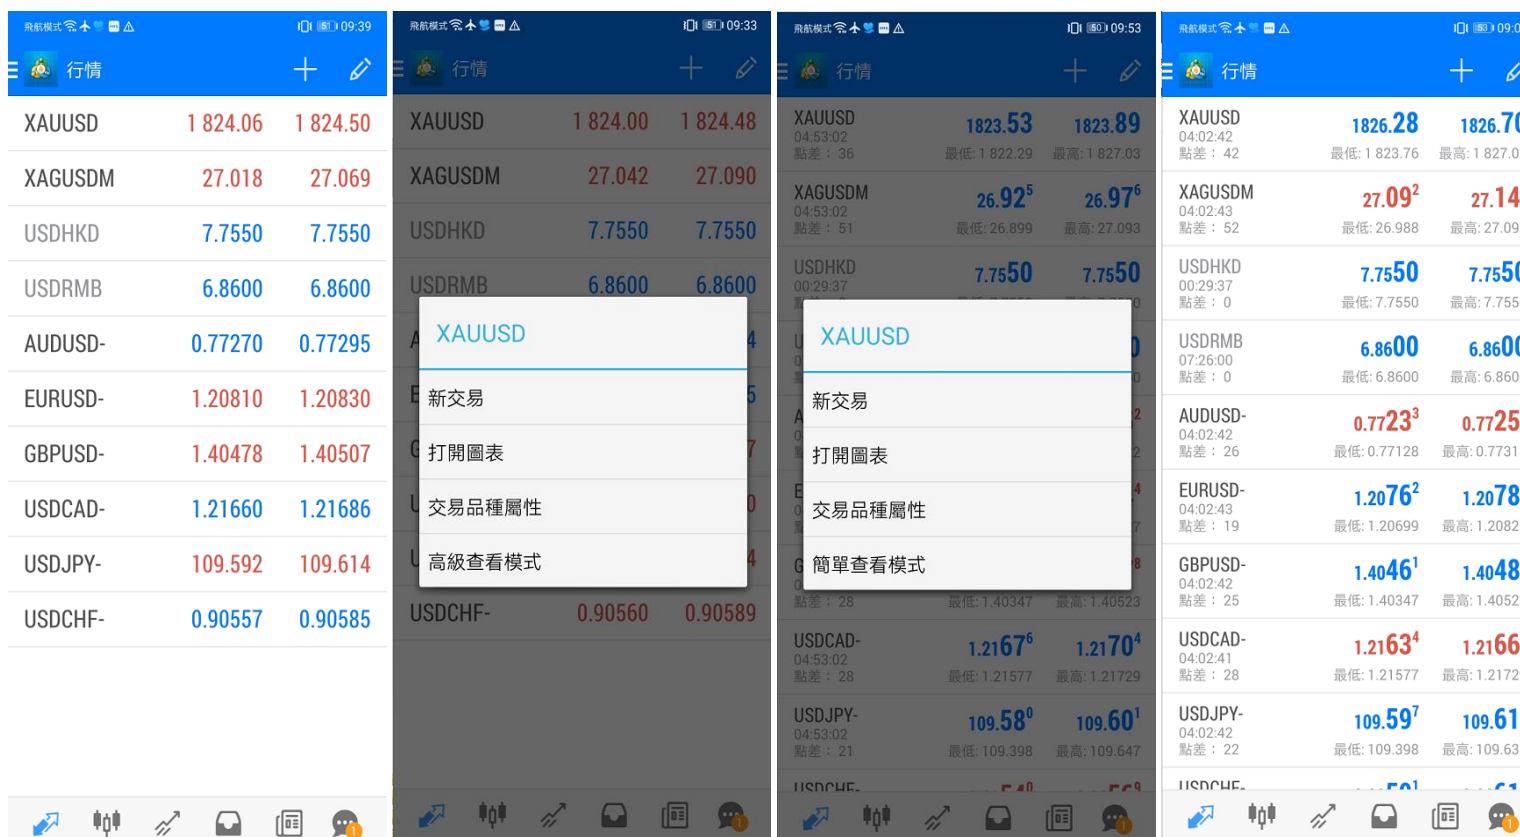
飛航模式 51 09:39
行情

| XAUUSD | 1 824.06 | 1 824.50 |
|---|---|---|
| XAGUSDM | 27.018 | 27.069 |
| USDHKD | 7.7550 | 7.7550 |
| USDRMB | 6.8600 | 6.8600 |
| AUDUSD- | 0.77270 | 0.77295 |
| EURUSD- | 1.20810 | 1.20830 |
| GBPUSD- | 1.40478 | 1.40507 |
| USDCAD- | 1.21660 | 1.21686 |
| USDJPY- | 109.592 | 109.614 |
| USDCHF- | 0.90557 | 0.90585 |

飛航模式 51 09:33
行情

| XAUUSD | 1 824.00 | 1 824.48 |
|---|---|---|
| XAGUSDM | 27.042 | 27.090 |
| USDHKD | 7.7550 | 7.7550 |
| USDRMB | 6.8600 | 6.8600 |
| USDCHF- | 0.90560 | 0.90589 |

XAUUSD
新交易
打開圖表
交易品種屬性
高級查看模式

飛航模式 50 09:53
行情

| XAUUSD 04:53:02 點差： 36 | 1823.53 最低: 1 822.29 | 1823.89 最高: 1 827.03 |
|---|---|---|
| XAGUSDM 04:53:02 點差： 51 | $26.92^5$ 最低: 26.899 | $26.97^6$ 最高: 27.093 |
| USDHKD 00:29:37 | 7.7550 | 7.7550 |
| 點差： 28 | 最低: 1.40347 | 最高: 1.40523 |
| USDCAD- 04:53:02 點差： 28 | $1.2167^6$ 最低: 1.21577 | $1.2170^4$ 最高: 1.21729 |
| USDJPY- 04:53:02 點差： 21 | $109.58^0$ 最低: 109.398 | $109.60^1$ 最高: 109.647 |

XAUUSD
新交易
打開圖表
交易品種屬性
簡單查看模式

飛航模式 50 09:0
行情

| XAUUSD 04:02:42 點差： 42 | 1826.28 最低: 1 823.76 | 1826.7 最高: 1 827.0 |
|---|---|---|
| XAGUSDM 04:02:43 點差： 52 | $27.09^2$ 最低: 26.988 | 27.14 最高: 27.09 |
| USDHKD 00:29:37 點差： 0 | 7.7550 最低: 7.7550 | 7.755 最高: 7.755 |
| USDRMB 07:26:00 點差： 0 | 6.8600 最低: 6.8600 | 6.860 最高: 6.860 |
| AUDUSD- 04:02:42 點差： 26 | $0.7723^3$ 最低: 0.77128 | 0.7725 最高: 0.7731 |
| EURUSD- 04:02:43 點差： 19 | $1.2076^2$ 最低: 1.20699 | 1.2078 最高: 1.2082 |
| GBPUSD- 04:02:42 點差： 25 | $1.4046^1$ 最低: 1.40347 | 1.4048 最高: 1.4052 |
| USDCAD- 04:02:41 點差： 28 | $1.2163^4$ 最低: 1.21577 | 1.2166 最高: 1.2172 |
| USDJPY- 04:02:42 點差： 22 | $109.59^7$ 最低: 109.398 | 109.61 最高: 109.63 |